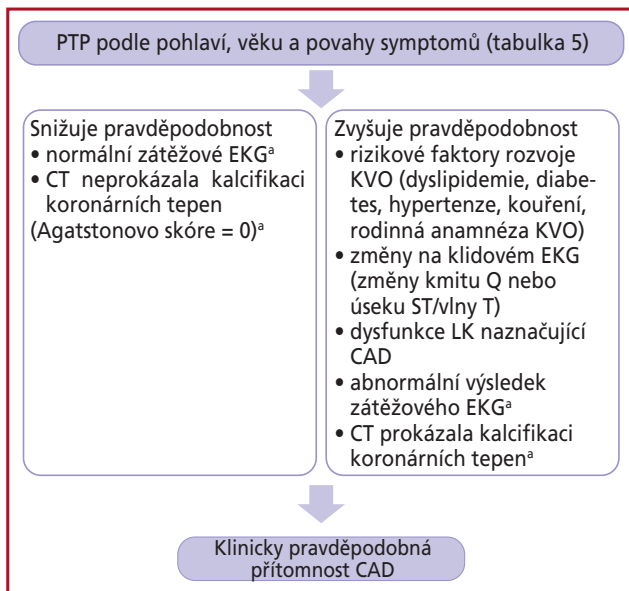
PTP podle pohlaví, věku a povahy symptomů (tabulka 5)

Snižuje pravděpodobnost
• normální zátěžové EKG$^{a}$
• CT neprokázala kalcifikaci koronárních tepen (Agatstonovo skóre = 0)$^{a}$

Zvyšuje pravděpodobnost
• rizikové faktory rozvoje KVO (dyslipidemie, diabetes, hypertenze, kouření, rodinná anamnéza KVO)
• změny na klidovém EKG (změny kmitu Q nebo úseku ST/vlny T)
• dysfunkce LK naznačující CAD
• abnormální výsledek zátěžového EKG$^{a}$
• CT prokázala kalcifikaci koronárních tepen$^{a}$

Klinicky pravděpodobná přítomnost CAD